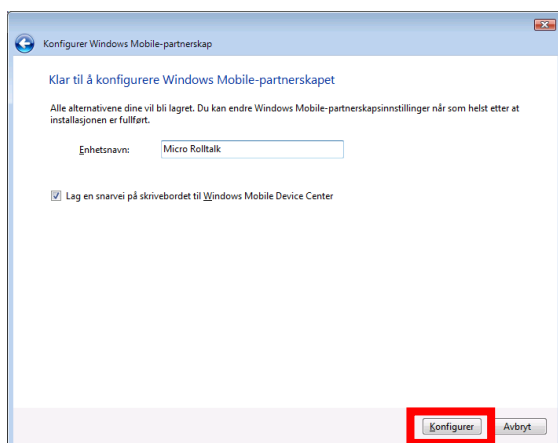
Konfigurer Windows Mobile-partnerskap

Klar til å konfigurere Windows Mobile-partnerskapet

Alle alternativene dine vil bli lagret. Du kan endre Windows Mobile-partnerskapsinnstillinger når som helst etter at installasjonen er fullført.

Enhetsnavn: Micro Rolltalk

Lag en snarvei på skrivebordet til Windows Mobile Device Center

Konfigurer Avbryt